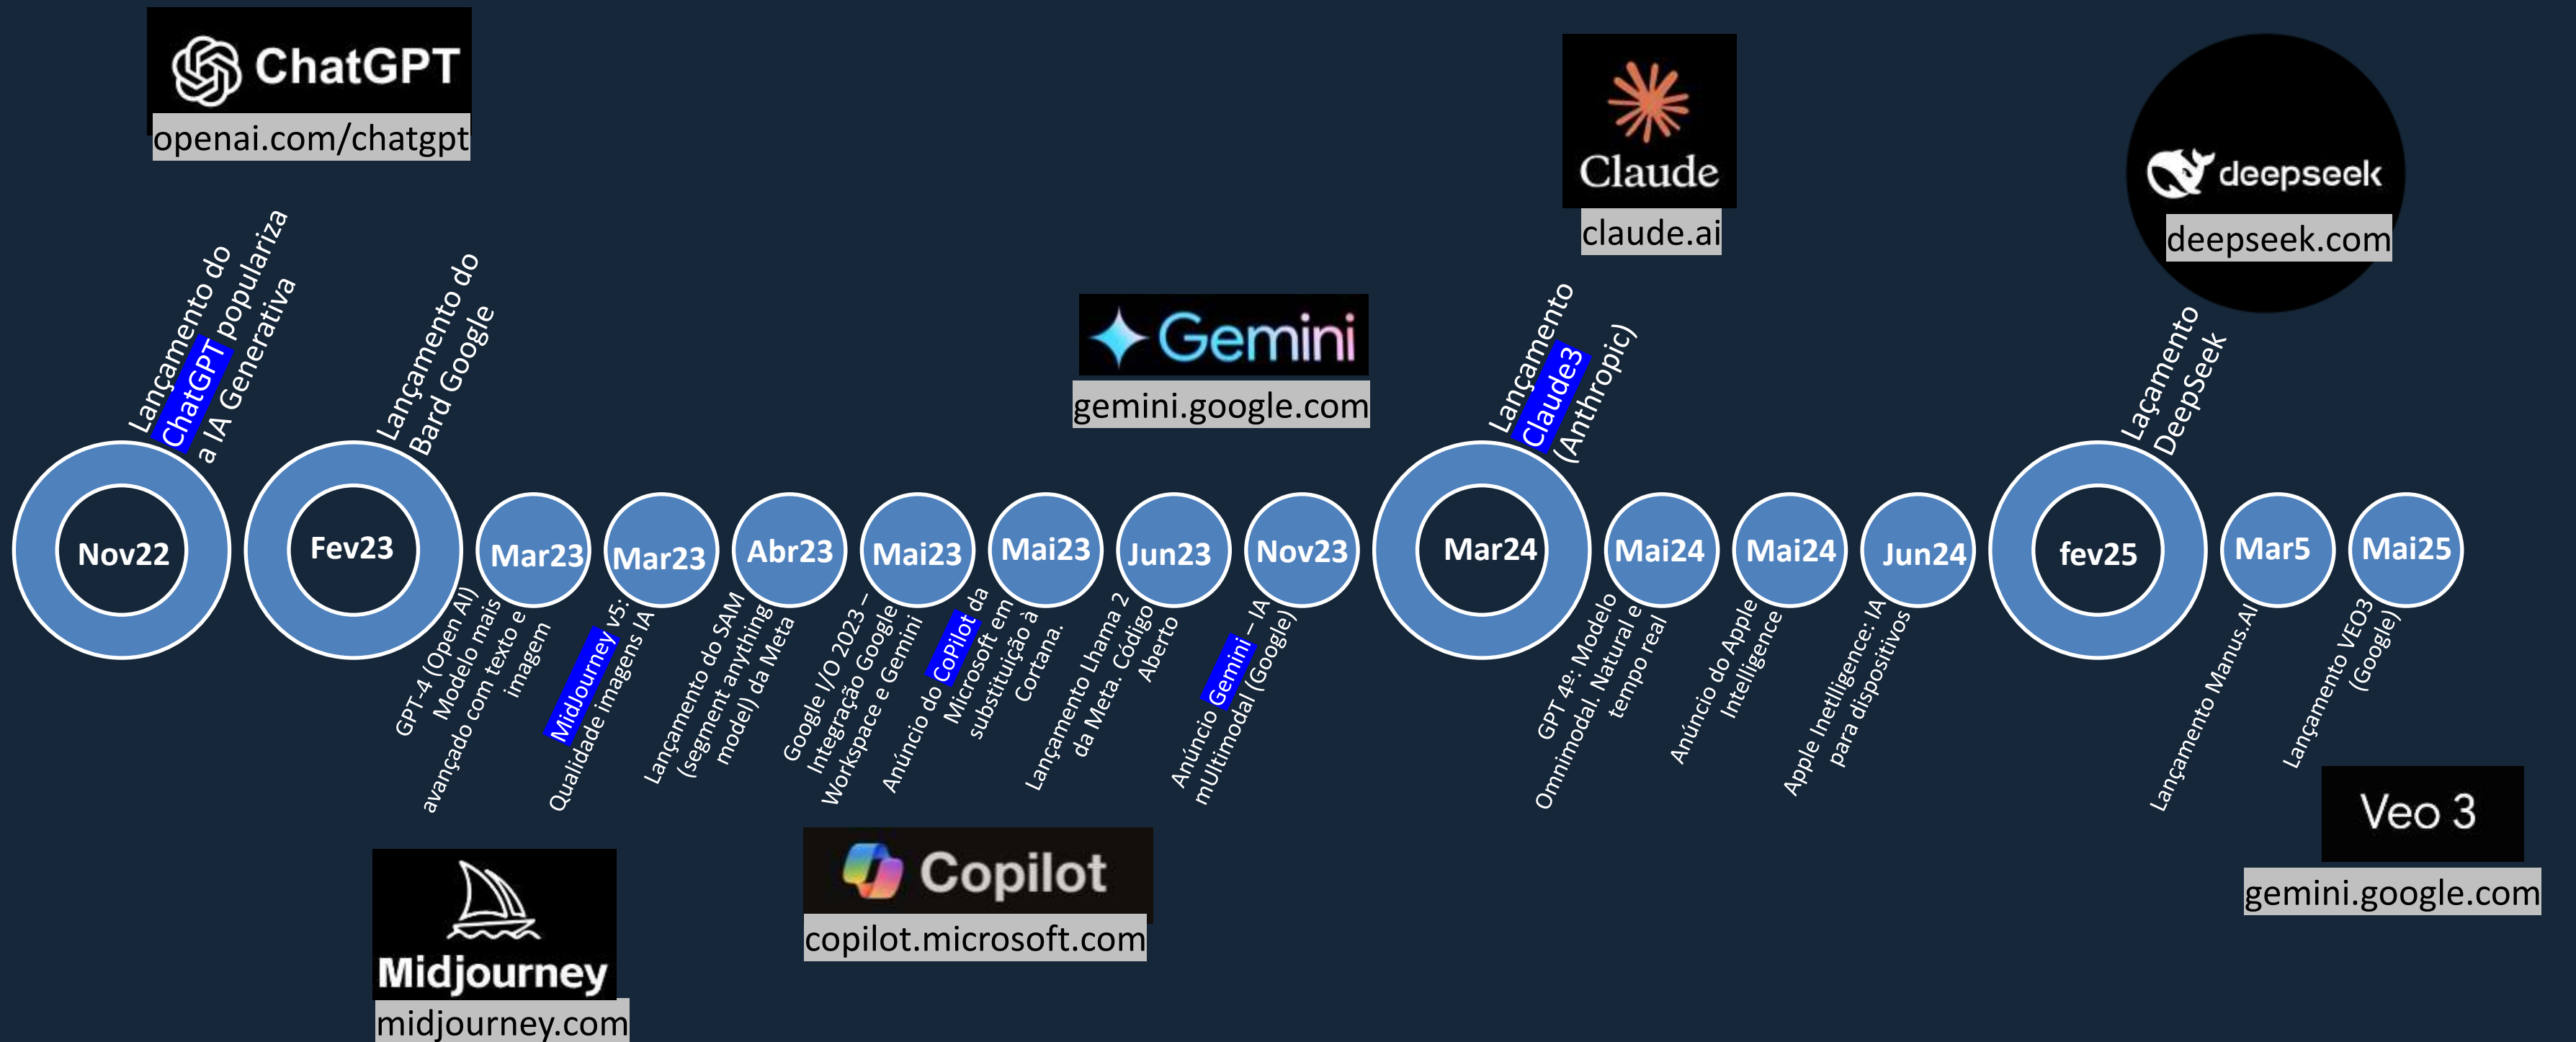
ChatGPT
openai.com/chatgpt

Lançamento do ChatGPT populariza a IA Generativa

Nov22

Lançamento do Bard Google

Fev23

Mar23
GPT-4 (Open AI) Modelo mais avançado com texto e imagem

Mar23
Midjourney v5: Qualidade imagens IA

Abr23
Lançamento do SAM (segment anything model) da Meta

Mai23
Google I/O 2023 – Integração Google Workspace e Gemini

Mai23
Anúncio do CoPilot da Microsoft em substituição à Cortana.

Jun23
Lançamento Lhama 2 da Meta. Código Aberto

Nov23
Anúncio Gemini – IA mUltimodal (Google)

Gemini
gemini.google.com

Lançamento Claude3 (Anthropic)

Mar24

Claude
claude.ai

Mai24
GPT 4º: Modelo Omnimodal. Natural e tempo real

Mai24
Anúncio do Apple Intelligence

Jun24
Apple Inetlligence: IA para dispositivos

Laçamento DeepSeek

fev25

deepseek
deepseek.com

Mar5
Lançamento Manus.AI

Mai25
Lançamento VEO3 (Google)

Veo 3
gemini.google.com

Midjourney
midjourney.com

Copilot
copilot.microsoft.com